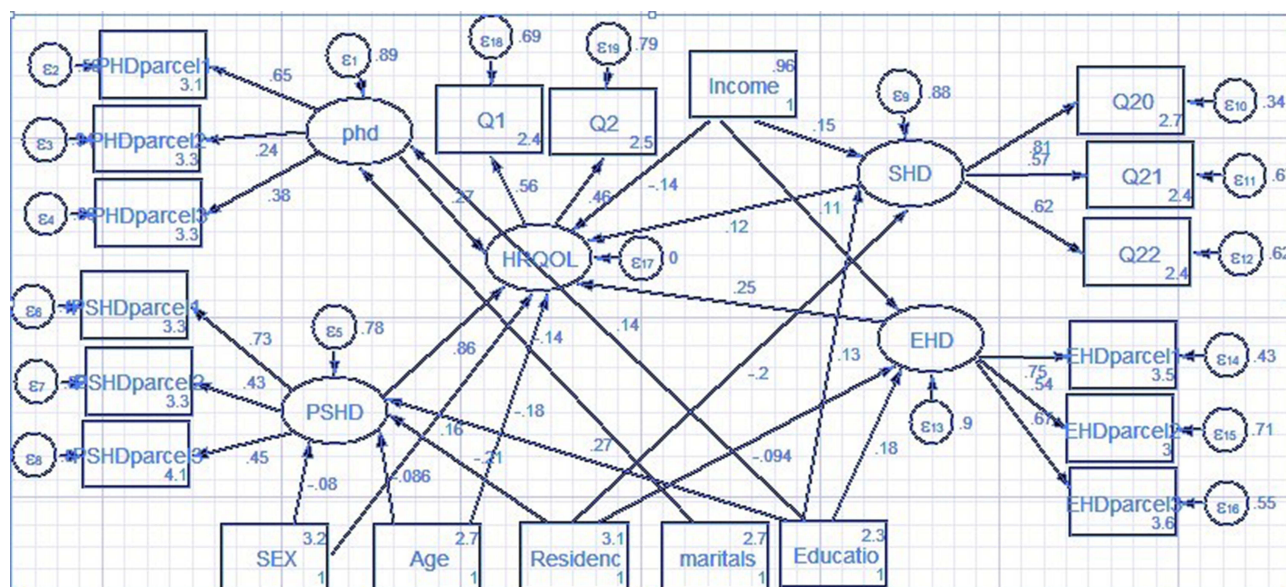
ε2 .5 PHDparcel1 3.1
ε3 PHDparcel2 3.3
ε4 PHDparcel3 3.3
ε1 .89
.65
.24
.38
phd
ε18 .69
Q1 2.4
ε19 .79
Q2 2.5
Income .96 1
ε9 .88
SHD
.15
.81
.57
.62
Q20 2.7 ε10 .34
Q21 2.4 ε11 .6
Q22 2.4 ε12 .62
.27
.56
.46
-.14
.11
.12
HRQOL ε17 0
.25
ε6 PSHDparcel1 3.3
ε7 PSHDparcel2 3.3
ε8 PSHDparcel3 4.1
.73
.43
.45
ε5 .78
PSHD
.86
-.14
.14
-.18
.16
-.21
.27
-.08
-.086
-.2
.13
-.094
.18
EHD
ε13 .9
.75
.54
.67
EHDparcel1 3.5 ε14 .43
EHDparcel2 3 ε15 .71
EHDparcel3 3.6 ε16 .55
SEX 3.2 1
Age 2.7 1
Residenc 3.1 1
maritals 2.7 1
Educatio 2.3 1